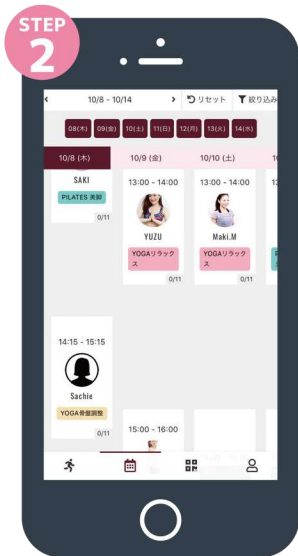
STEP 2

10/8 - 10/14

リセット

絞り込み

08(木) 09(金) 10(土) 11(日) 12(月) 13(火) 14(水)

10/8 (木)

10/9 (金)

10/10 (土)

SAKI

PILATES 美脚

0/11

13:00 - 14:00

YUZU

YOGAリラックス

0/11

13:00 - 14:00

Maki.M

YOGAリラックス

0/11

14:15 - 15:15

Sachie

YOGA骨盤調整

0/11

15:00 - 16:00